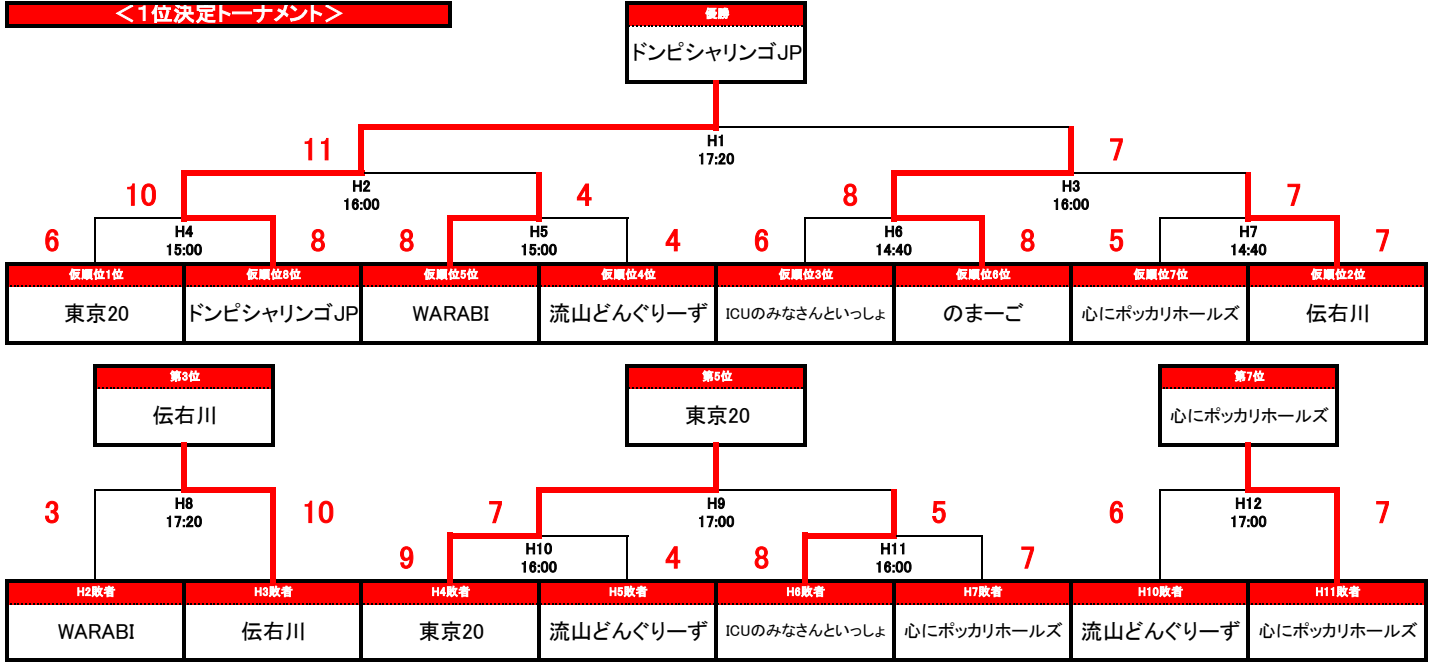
＜1位決定トーナメント＞

優勝
ドンピシャリンゴJP

11
H1
17:20
7

10
H2
16:00
4

8
H3
16:00
7

6
H4
15:00
8

8
H5
15:00
4

6
H6
14:40
8

5
H7
14:40
7

| 仮順位1位 | 仮順位8位 | 仮順位5位 | 仮順位4位 | 仮順位3位 | 仮順位6位 | 仮順位7位 | 仮順位2位 |
|---|---|---|---|---|---|---|---|
| 東京20 | ドンピシャリンゴJP | WARABI | 流山どんぐりーず | ICUのみなさんといっしょ | のまーご | 心にポッカリホールズ | 伝右川 |

第3位
伝右川

第5位
東京20

第7位
心にポッカリホールズ

3
H8
17:20
10

7
H9
17:00
5

6
H12
17:00
7

9
H10
16:00
4

8
H11
16:00
7

| H2敗者 | H3敗者 | H4敗者 | H5敗者 | H6敗者 | H7敗者 | H10敗者 | H11敗者 |
|---|---|---|---|---|---|---|---|
| WARABI | 伝右川 | 東京20 | 流山どんぐりーず | ICUのみなさんといっしょ | 心にポッカリホールズ | 流山どんぐりーず | 心にポッカリホールズ |